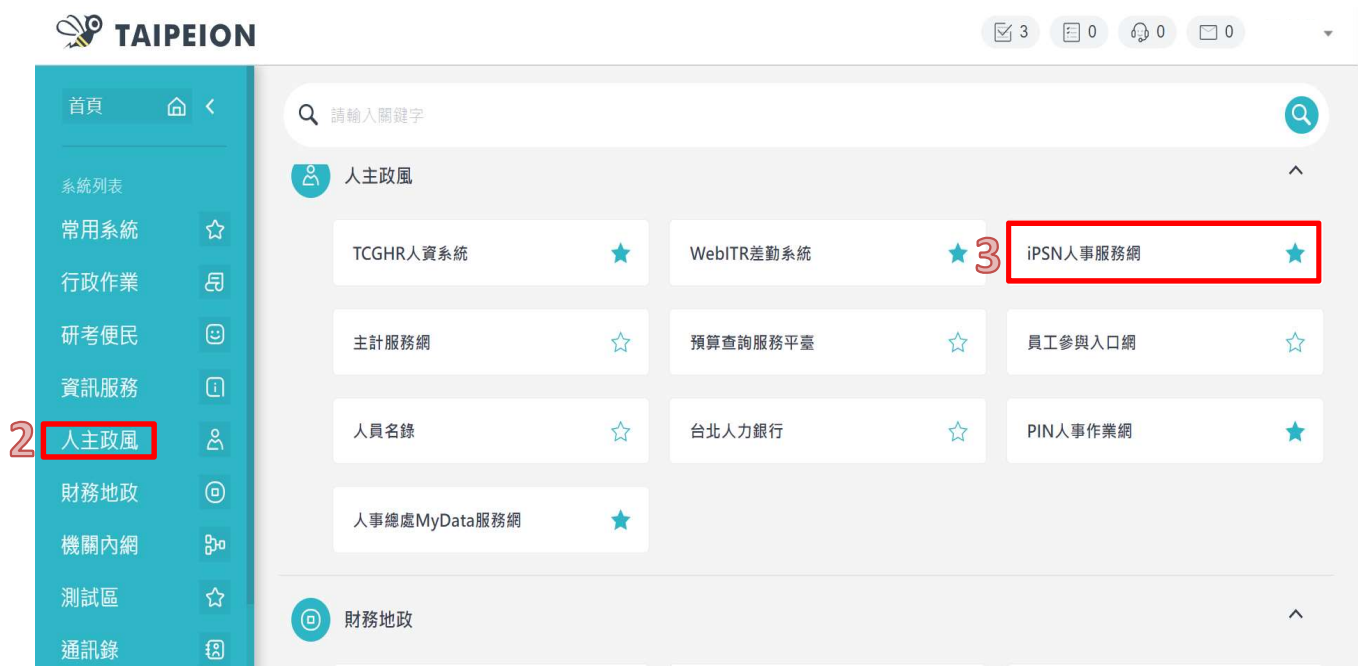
TAIPEION

3 0 0 0

首頁

系統列表

常用系統

行政作業

研考便民

資訊服務

2 人主政風

財務地政

機關內網

測試區

通訊錄

請輸入關鍵字

人主政風

TCGHR人資系統

WebITR差勤系統

3 iPSN人事服務網

主計服務網

預算查詢服務平臺

員工參與入口網

人員名錄

台北人力銀行

PIN人事作業網

人事總處MyData服務網

財務地政